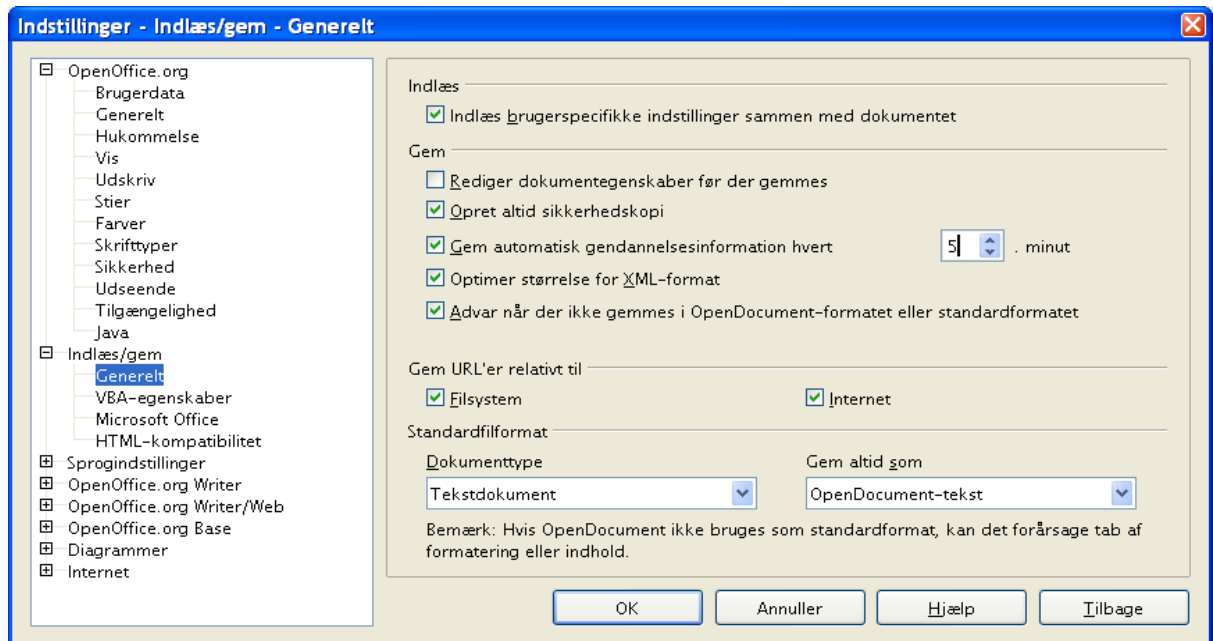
Indstillinger - Indlæs/gem - Generelt

OpenOffice.org
Brugerdata
Generelt
Hukommelse
Vis
Udskriv
Stier
Farver
Skrifttyper
Sikkerhed
Udseende
Tilgængelighed
Java
Indlæs/gem
Generelt
VBA-egenskaber
Microsoft Office
HTML-kompatibilitet
Sprogindstillinger
OpenOffice.org Writer
OpenOffice.org Writer/Web
OpenOffice.org Base
Diagrammer
Internet

Indlæs
Indlæs brugerspecifikke indstillinger sammen med dokumentet

Gem
Rediger dokumentegenskaber før der gemmes
Opret altid sikkerhedskopi
Gem automatisk gendannelsesinformation hvert 5 . minut
Optimer størrelse for XML-format
Advar når der ikke gemmes i OpenDocument-formatet eller standardformatet

Gem URL'er relativt til
Filsystem
Internet

Standardfilformat
Dokumenttype
Tekstdokument
Gem altid som
OpenDocument-tekst
Bemærk: Hvis OpenDocument ikke bruges som standardformat, kan det forårsage tab af formatering eller indhold.

OK
Annuller
Hjælp
Tilbage